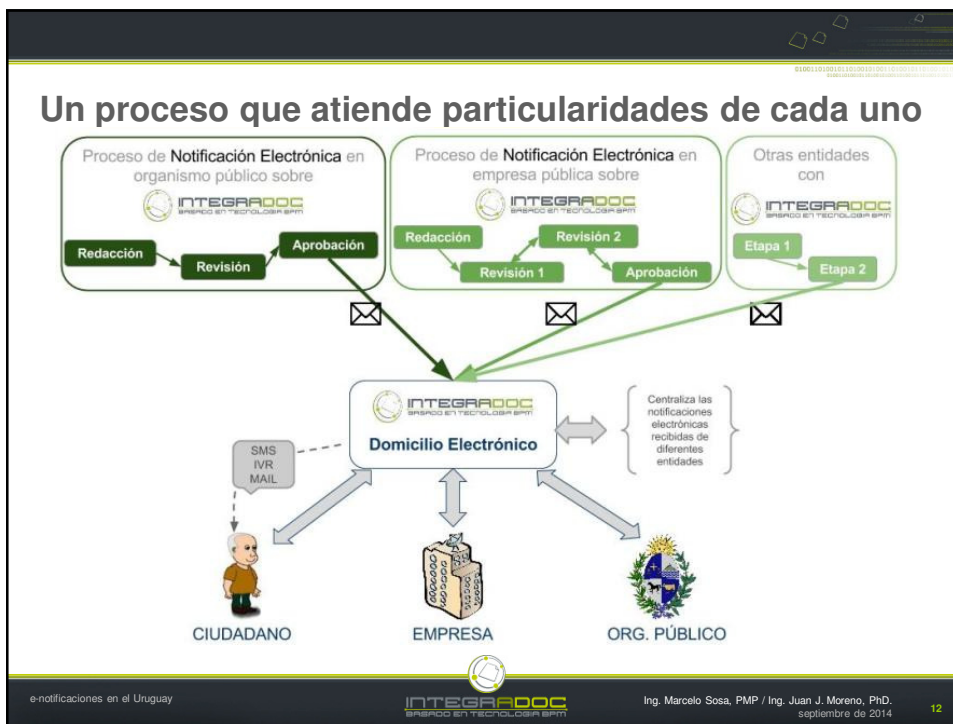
Un proceso que atiende particularidades de cada uno

Proceso de Notificación Electrónica en organismo público sobre

INTEGRADOC
BASADO EN TECNOLOGIA BPM

Redacción
Revisión
Aprobación

Proceso de Notificación Electrónica en empresa pública sobre

INTEGRADOC
BASADO EN TECNOLOGIA BPM

Redacción
Revisión 1
Revisión 2
Aprobación

Otras entidades con

INTEGRADOC
BASADO EN TECNOLOGIA BPM

Etapa 1
Etapa 2

INTEGRADOC
BASADO EN TECNOLOGIA BPM

Domicilio Electrónico

Centraliza las notificaciones electrónicas recibidas de diferentes entidades

SMS
IVR
MAIL

CIUDADANO
EMPRESA
ORG. PÚBLICO

e-notificaciones en el Uruguay

INTEGRADOC
BASADO EN TECNOLOGIA BPM

Ing. Marcelo Sosa, PMP / Ing. Juan J. Moreno, PhD.
septiembre de 2014

12